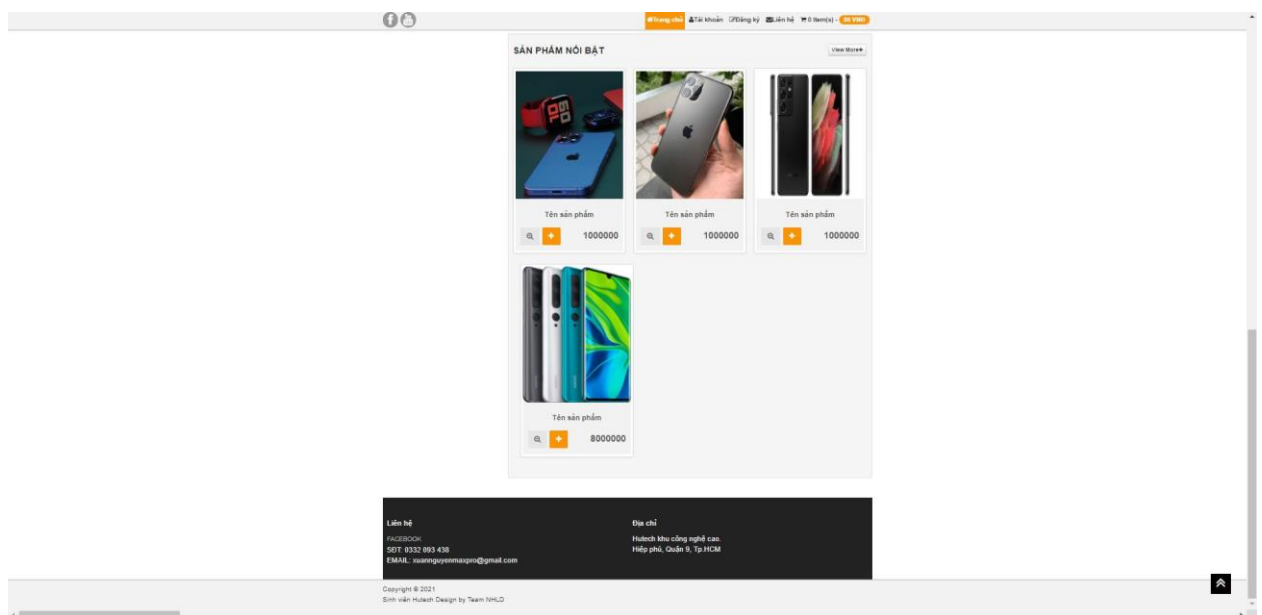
Trang chủ Tài khoản Đăng ký Liên hệ 0 item(s) - 0$ VNĐ

SẢN PHẨM NỔI BẬT

View More

Tên sản phẩm

1000000

Tên sản phẩm

1000000

Tên sản phẩm

1000000

Tên sản phẩm

8000000

Liên hệ

FACEBOOK

SĐT: 0332 093 438

EMAIL: xuannguyenmaxpro@gmail.com

Địa chỉ

Hutech khu công nghệ cao.

Hiệp phú, Quận 9, Tp.HCM

Copyright © 2021

Sinh viên Hutech Design by Team NHLD